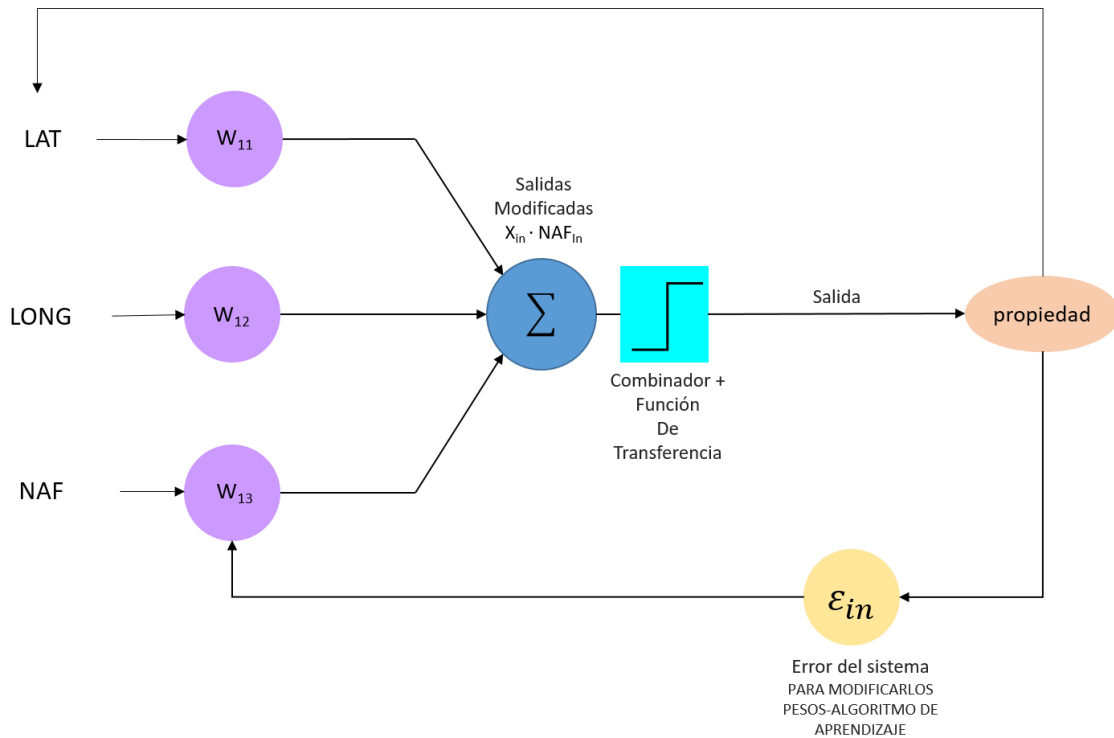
LAT

$W_{11}$

LONG

$W_{12}$

NAF

$W_{13}$

Salidas Modificadas $X_{in} \cdot NAF_{In}$

$\sum$

Combinador + Función De Transferencia

Salida

propiedad

$\varepsilon_{in}$

Error del sistema
PARA MODIFICARLOS PESOS-ALGORITMO DE APRENDIZAJE